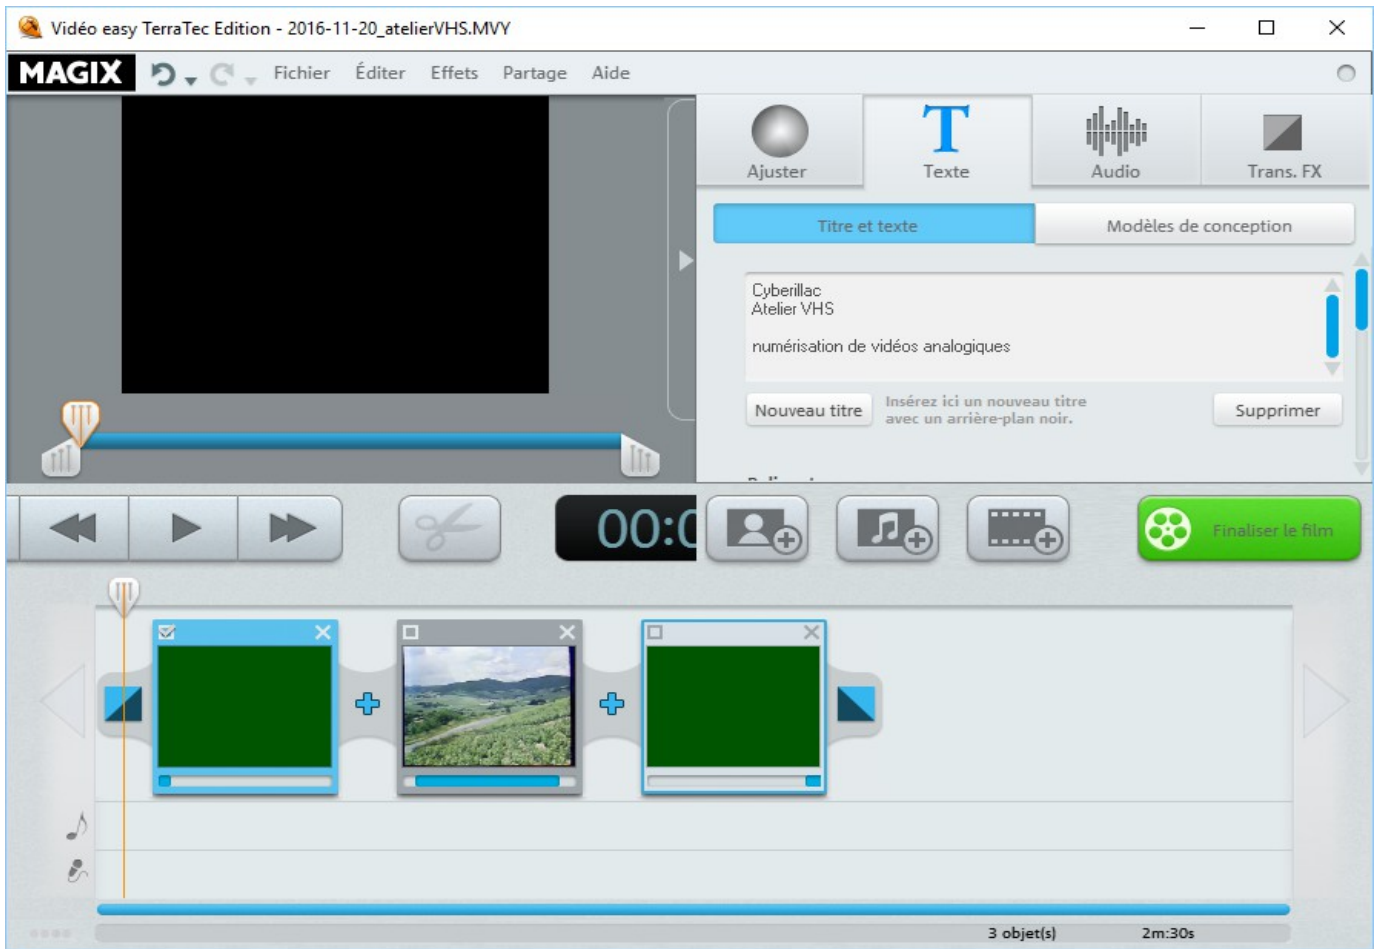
Vidéo easy TerraTec Edition - 2016-11-20_atelierVHS.MVY

MAGIX
Fichier Éditer Effets Partage Aide

Ajuster
Texte
Audio
Trans. FX

Titre et texte
Modèles de conception

Cyberillac
Atelier VHS

numérisation de vidéos analogiques

Nouveau titre
Insérez ici un nouveau titre avec un arrière-plan noir.
Supprimer

00:0

Finaliser le film

3 objet(s)
2m:30s